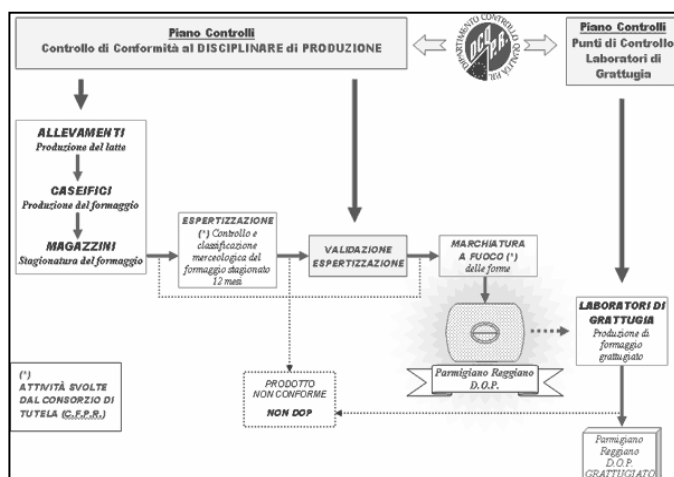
Piano Controlli
Controllo di Conformità al DISCIPLINARE di PRODUZIONE

DIPARTIMENTO CONTROLLO QUALITÀ S.R.L.
DCQPR

Piano Controlli
Punti di Controllo
Laboratori di
Grattugia

ALLEVAMENTI
Produzione del latte

CASEIFICI
Produzione del formaggio

MAGAZZINI
Stagionatura del formaggio

ESPERTIZZAZIONE
(*) Controllo e classificazione merceologica del formaggio stagionato 12 mesi

VALIDAZIONE
ESPERTIZZAZIONE

MARCHIATURA
A FUOCO (*)
delle forme

LABORATORI DI
GRATTUGIA
Produzione di formaggio grattugiato

Parmigiano Reggiano
D.O.P.

(*)
ATTIVITÀ SVOLTE
DAL CONSORZIO DI
TUTELA (C.F.P.R.)

PRODOTTO
NON CONFORME
NON DOP

Parmigiano
Reggiano
D.O.P.
GRATTUGIATO